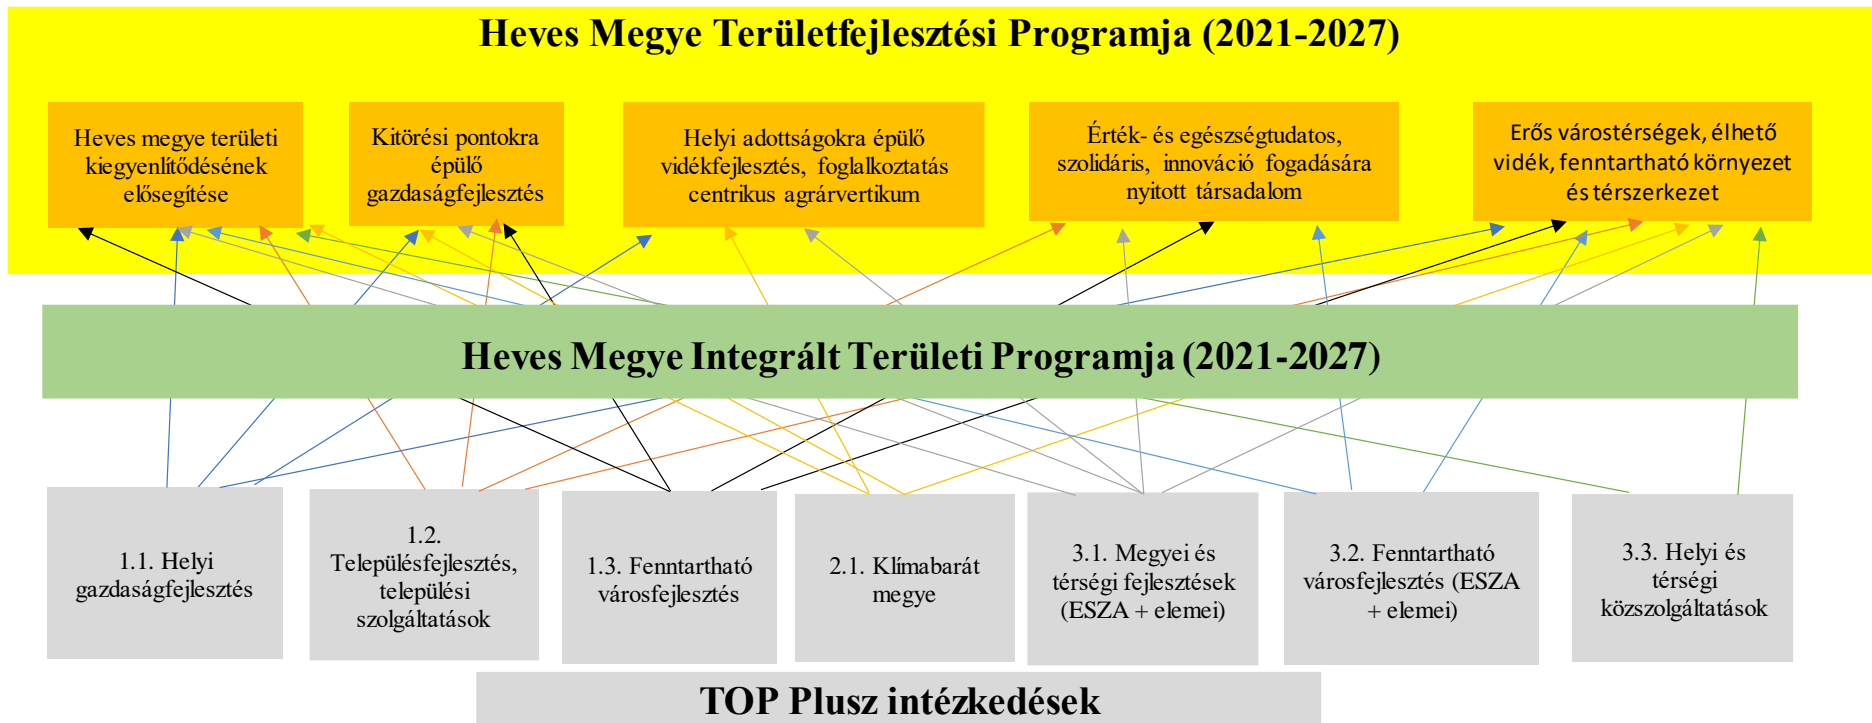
Heves Megye Területfejlesztési Programja (2021-2027)

Heves megye területi kiegyenlítődésének elősegítése

Kitörési pontokra épülő gazdaságfejlesztés

Helyi adottságokra épülő vidékfejlesztés, foglalkoztatás centrikus agrárvertikum

Érték- és egészségtudatos, szolidáris, innováció fogadására nyitott társadalom

Erős várostérségek, élhető vidék, fenntartható környezet és térszerkezet

Heves Megye Integrált Területi Programja (2021-2027)

1.1. Helyi gazdaságfejlesztés

1.2. Településfejlesztés, települési szolgáltatások

1.3. Fenntartható városfejlesztés

2.1. Klímabarát megye

3.1. Megyei és térségi fejlesztések (ESZA + elemei)

3.2. Fenntartható városfejlesztés (ESZA + elemei)

3.3. Helyi és térségi közszolgáltatások

TOP Plusz intézkedések